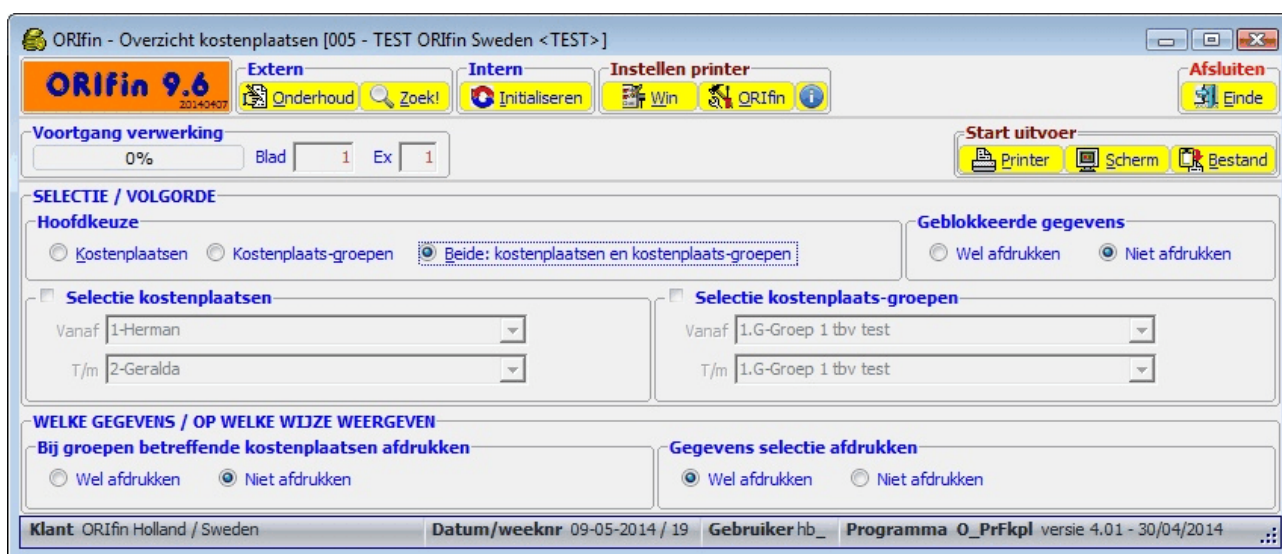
ORIfin - Overzicht kostenplaatsen [005 - TEST ORIfin Sweden <TEST>]

ORIfin 9.6
20140407

Extern
Onderhoud
Zoek!

Intern
Initialiseren

Instellen printer
Win
ORIfin

Afsluiten
Einde

Voortgang verwerking
0%
Blad 1
Ex 1

Start uitvoer
Printer
Scherm
Bestand

SELECTIE / VOLGORDE

Hoofdkeuze
Kostenplaatsen
Kostenplaats-groepen
Beide: kostenplaatsen en kostenplaats-groepen

Geblokkeerde gegevens
Wel afdrukken
Niet afdrukken

Selectie kostenplaatsen
Vanaf 1-Herman
T/m 2-Geralda

Selectie kostenplaats-groepen
Vanaf 1.G-Groep 1 tbv test
T/m 1.G-Groep 1 tbv test

WELKE GEGEVENS / OP WELKE WIJZE WEERGEVEN

Bij groepen betreffende kostenplaatsen afdrukken
Wel afdrukken
Niet afdrukken

Gegevens selectie afdrukken
Wel afdrukken
Niet afdrukken

Klant ORIfin Holland / Sweden
Datum/weeknr 09-05-2014 / 19
Gebruiker hb_
Programma O_PrFkpl versie 4.01 - 30/04/2014